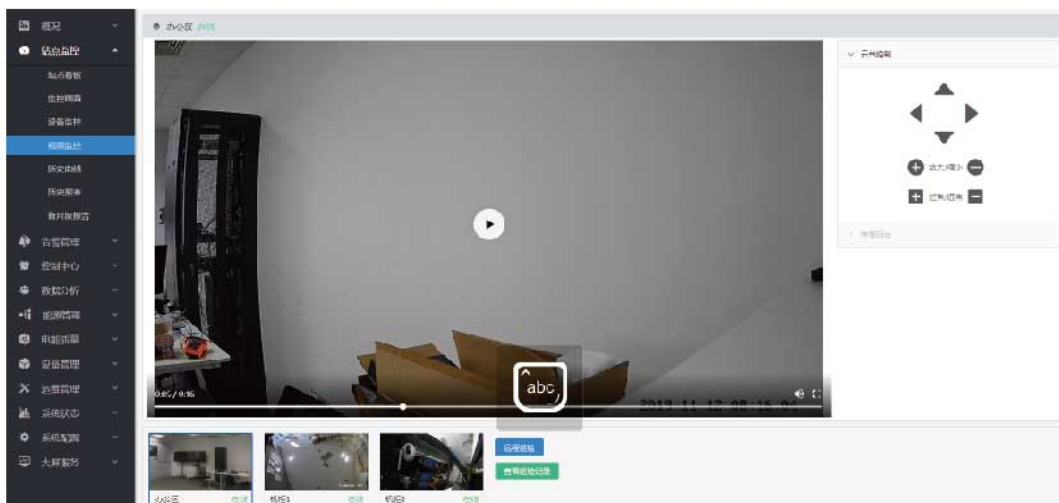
概况
结点监控
站点看板
告警画面
设备告种
视频监控
历史曲线
历史报表
数据报告
告警管理
控制中心
数据分析
能源管理
电能质量
设备管理
运维管理
系统状态
系统配置
大屏展示
办公区 在线
0:05 / 0:16
2019-11-12 08:16:0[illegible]
abc
云台控制
放大/缩小
近焦/远焦
预置位
启动录像
查看录像记录
办公区 在线
机柜1 在线
机柜2 在线